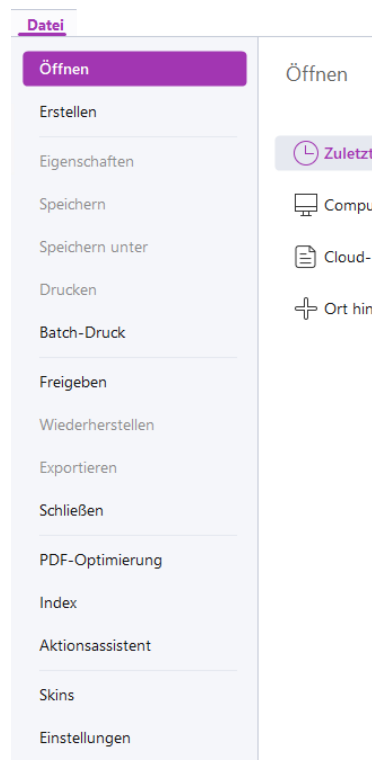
Datei

Öffnen
Erstellen
Eigenschaften
Speichern
Speichern unter
Drucken
Batch-Druck
Freigeben
Wiederherstellen
Exportieren
Schließen
PDF-Optimierung
Index
Aktionsassistent
Skins
Einstellungen

Öffnen

Zuletzt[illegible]
Compu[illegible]
Cloud-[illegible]
Ort hin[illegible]